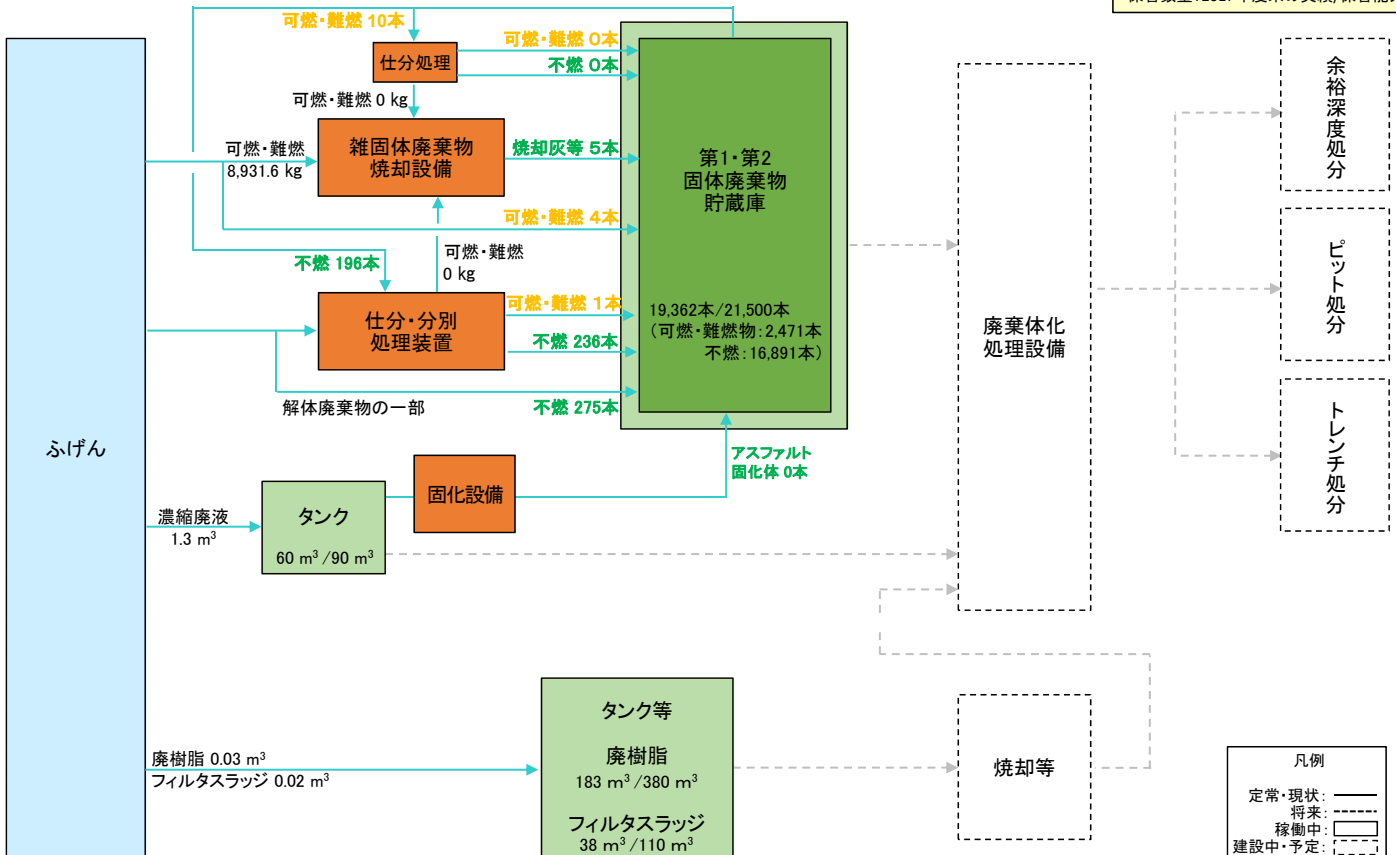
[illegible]

可燃・難燃 10本
仕分処理
可燃・難燃 0本
不燃 0本
可燃・難燃 0 kg
可燃・難燃
8,931.6 kg
雑固体廃棄物
焼却設備
焼却灰等 5本
第1・第2
固体廃棄物
貯蔵庫
可燃・難燃 4本
可燃・難燃
0 kg
不燃 196本
仕分・分別
処理装置
可燃・難燃 1本
19,362本/21,500本
（可燃・難燃物：2,471本
不燃：16,891本）
不燃 236本
解体廃棄物の一部
不燃 275本
ふげん
アスファルト
固化体 0本
固化設備
濃縮廃液
1.3 $m^3$
タンク
60 $m^3$ /90 $m^3$
廃棄体化
処理設備
余裕深度処分
ピット処分
トレンチ処分
タンク等
廃樹脂
183 $m^3$ /380 $m^3$
フィルタスラッジ
38 $m^3$ /110 $m^3$
廃樹脂 0.03 $m^3$
フィルタスラッジ 0.02 $m^3$
焼却等
凡例
定常・現状：
将来：
稼働中：
建設中・予定：